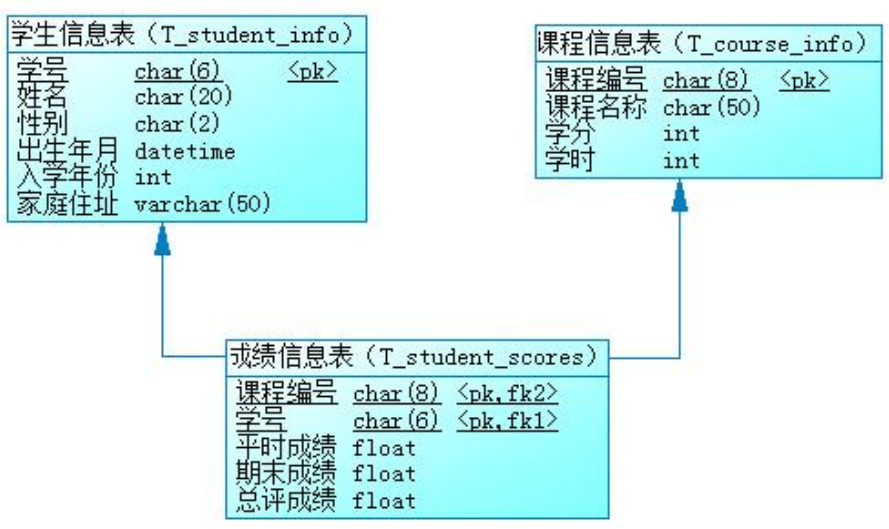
学生信息表（T_student_info）

| | | |
|---|---|---|
| 学号 | char(6) | <pk> |
| 姓名 | char(20) | |
| 性别 | char(2) | |
| 出生年月 | datetime | |
| 入学年份 | int | |
| 家庭住址 | varchar(50) | |

课程信息表（T_course_info）

| | | |
|---|---|---|
| 课程编号 | char(8) | <pk> |
| 课程名称 | char(50) | |
| 学分 | int | |
| 学时 | int | |

成绩信息表（T_student_scores）

| | | |
|---|---|---|
| 课程编号 | char(8) | <pk,fk2> |
| 学号 | char(6) | <pk,fk1> |
| 平时成绩 | float | |
| 期末成绩 | float | |
| 总评成绩 | float | |